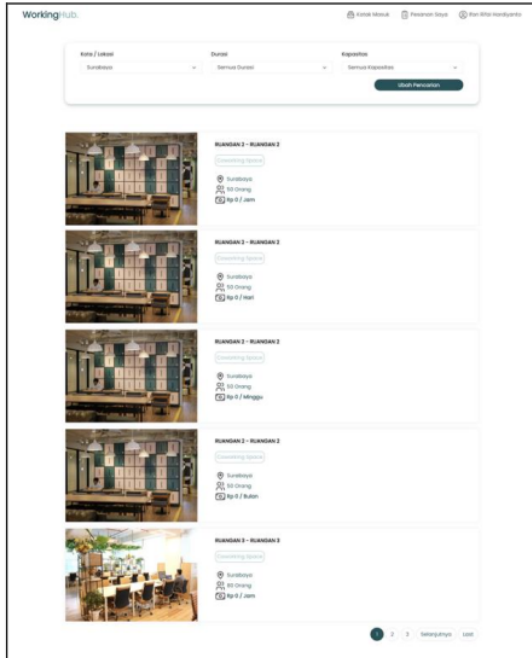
WorkingHub.

Kotak Masuk
Pesanan Saya
Rizi Rifai Hardiyanto

Kota / Lokasi
Surabaya
Durasi
Semua Durasi
Kapasitas
Semua Kapasitas
Ubah Pencarian

RUANGAN 2 - RUANGAN 2
Coworking Space
Surabaya
50 Orang
Rp 0 / Jam

RUANGAN 2 - RUANGAN 2
Coworking Space
Surabaya
50 Orang
Rp 0 / Hari

RUANGAN 2 - RUANGAN 2
Coworking Space
Surabaya
50 Orang
Rp 0 / Minggu

RUANGAN 2 - RUANGAN 2
Coworking Space
Surabaya
50 Orang
Rp 0 / Bulan

RUANGAN 3 - RUANGAN 3
Coworking Space
Surabaya
80 Orang
Rp 0 / Jam

1 2 3 Selanjutnya Last